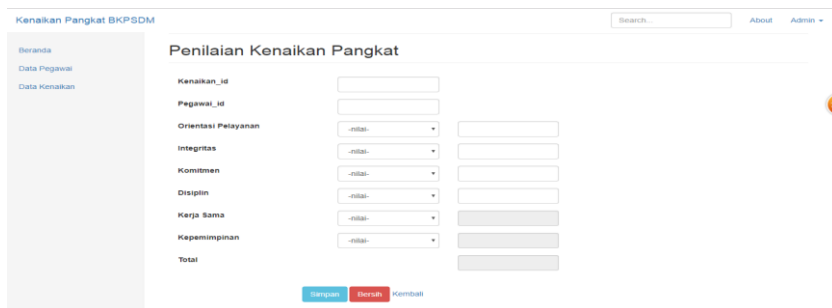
Kenaikan Pangkat BKPSDM

Search...

About

Admin

Beranda

Data Pegawai

Data Kenaikan

Penilaian Kenaikan Pangkat

Kenaikan_id

Pegawai_id

Orientasi Pelayanan -nilai-

Integritas -nilai-

Komitmen -nilai-

Disiplin -nilai-

Kerja Sama -nilai-

Kepemimpinan -nilai-

Total

Simpan Bersih Kembali